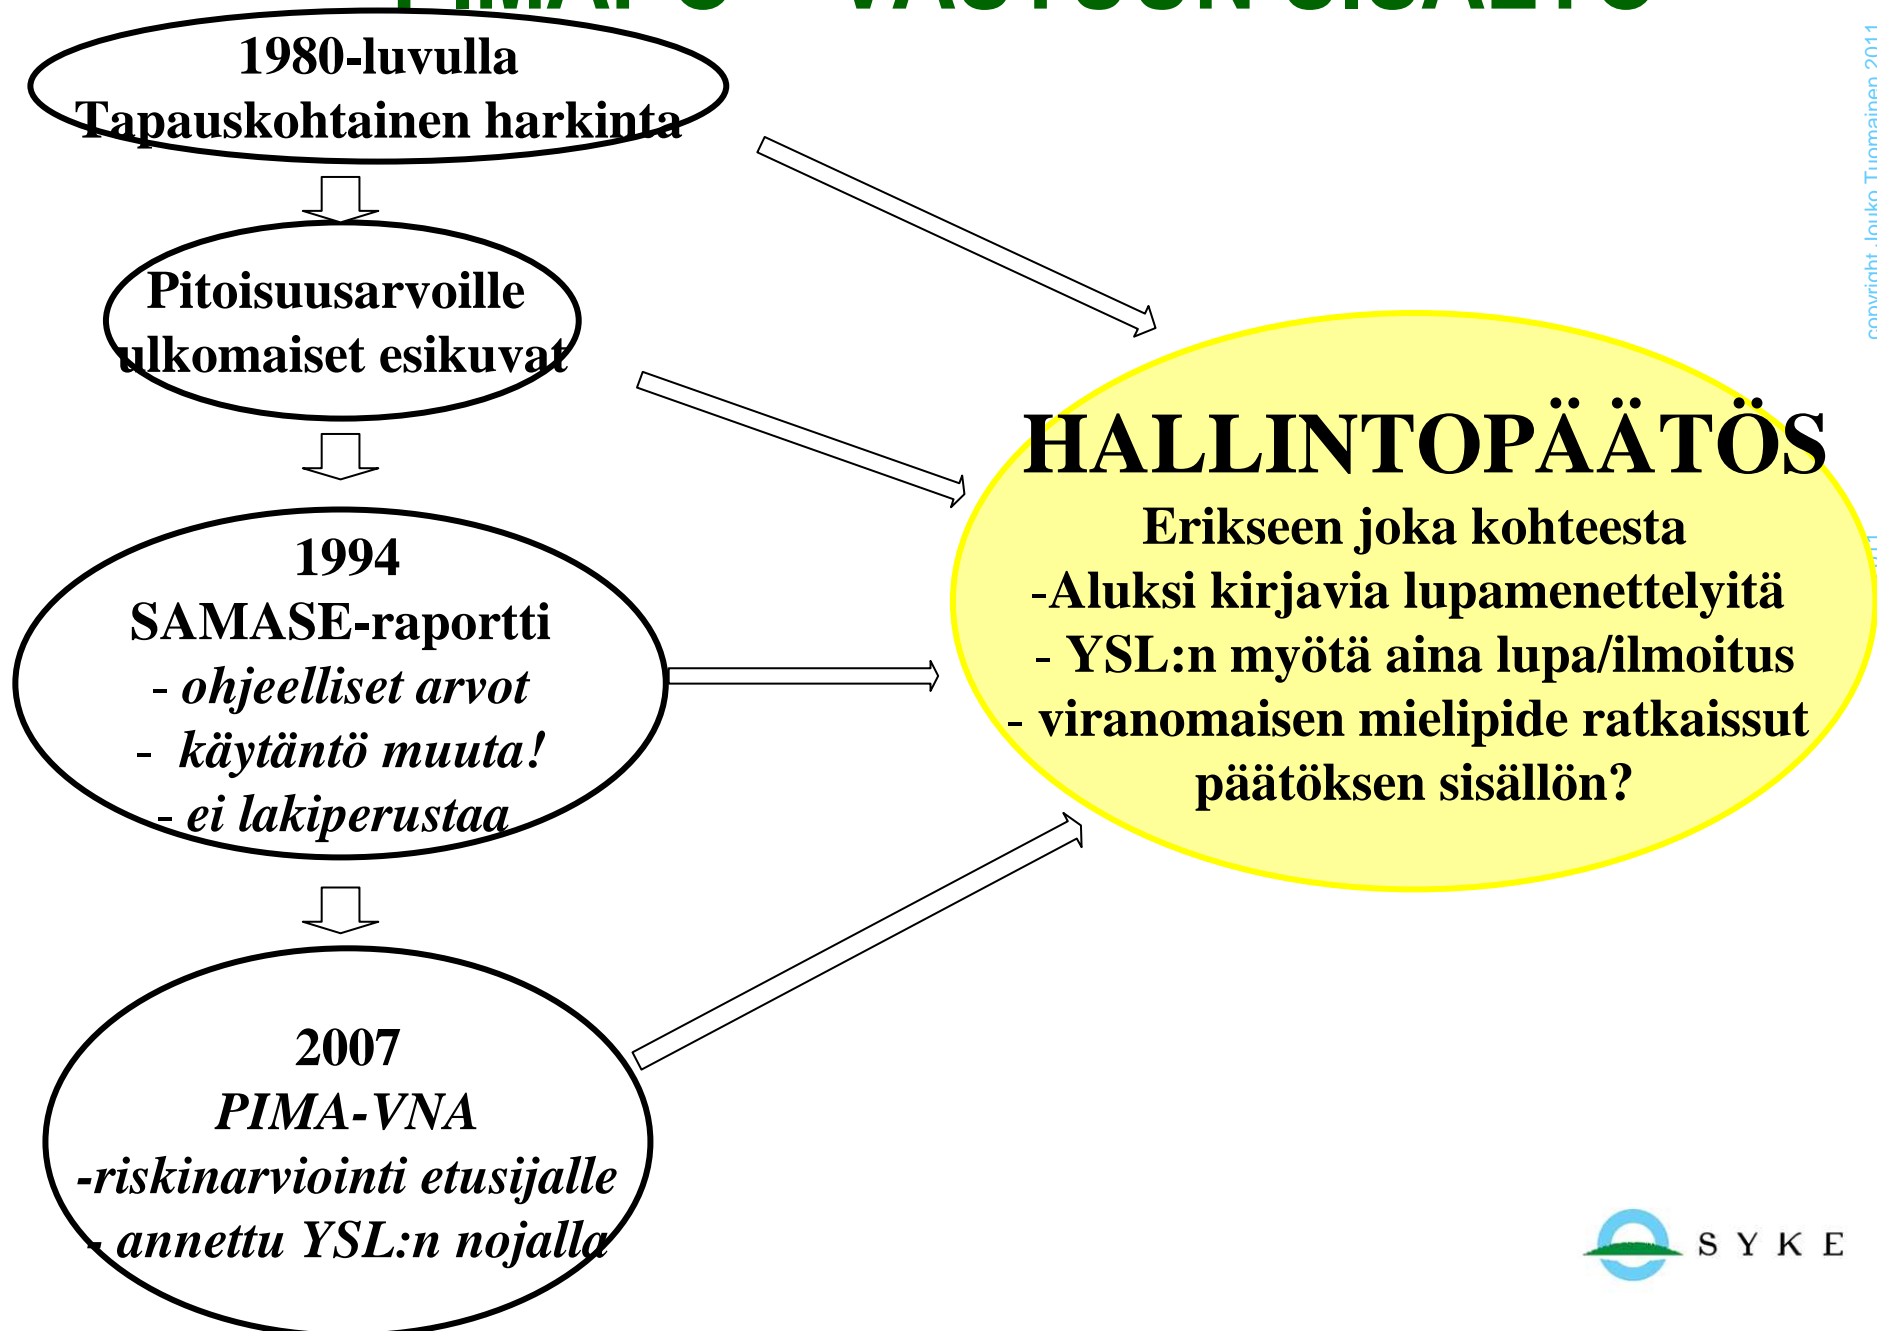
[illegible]

1980-luvulla
Tapauskohtainen harkinta

Pitoisuusarvoille
ulkomaiset esikuvat

1994
SAMASE-raportti
- ohjeelliset arvot
- käytäntö muuta!
- ei lakiperustaa

2007
PIMA-VNA
-riskinarviointi etusijalle
- annettu YSL:n nojalla

HALLINTOPÄÄTÖS
Erikseen joka kohteesta
-Aluksi kirjavia lupamenettelyitä
- YSL:n myötä aina lupa/ilmoitus
- viranomaisen mielipide ratkaissut päätöksen sisällön?

copyright Jouko Tuomainen 2011

SYKE